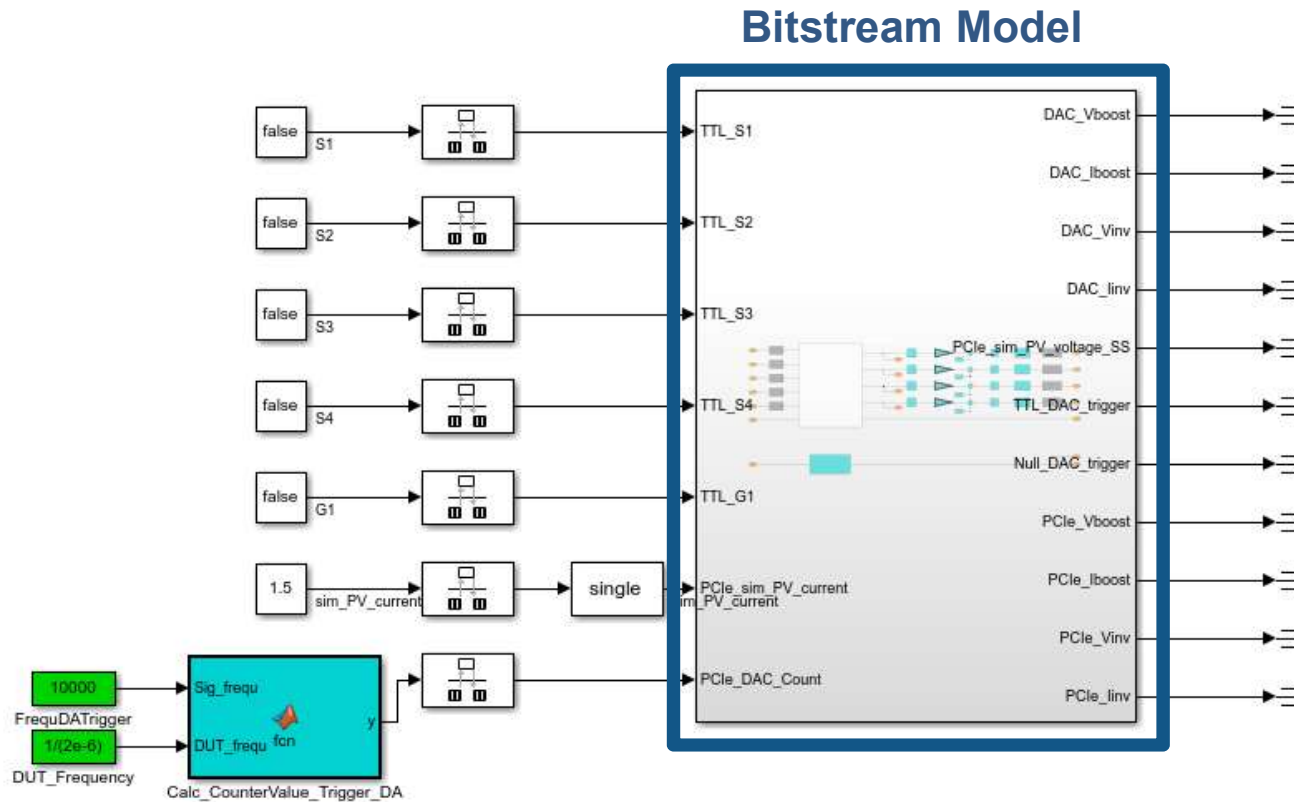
Bitstream Model

false
S1

false
S2

false
S3

false
S4

false
G1

1.5
sim_PV_current

single

10000
FrequDATrigger

1/(2e-6)
DUT_Frequency

Sig_frequ
DUT_frequ
fcn
y
Calc_CounterValue_Trigger_DA

TTL_S1
TTL_S2
TTL_S3
TTL_S4
TTL_G1
PCIe_sim_PV_current
im_PV_current
PCIe_DAC_Count

DAC_Vboost
DAC_Iboost
DAC_Vinv
DAC_Iinv
PCIe_sim_PV_voltage_SS
TTL_DAC_trigger
Null_DAC_trigger
PCIe_Vboost
PCIe_Iboost
PCIe_Vinv
PCIe_Iinv